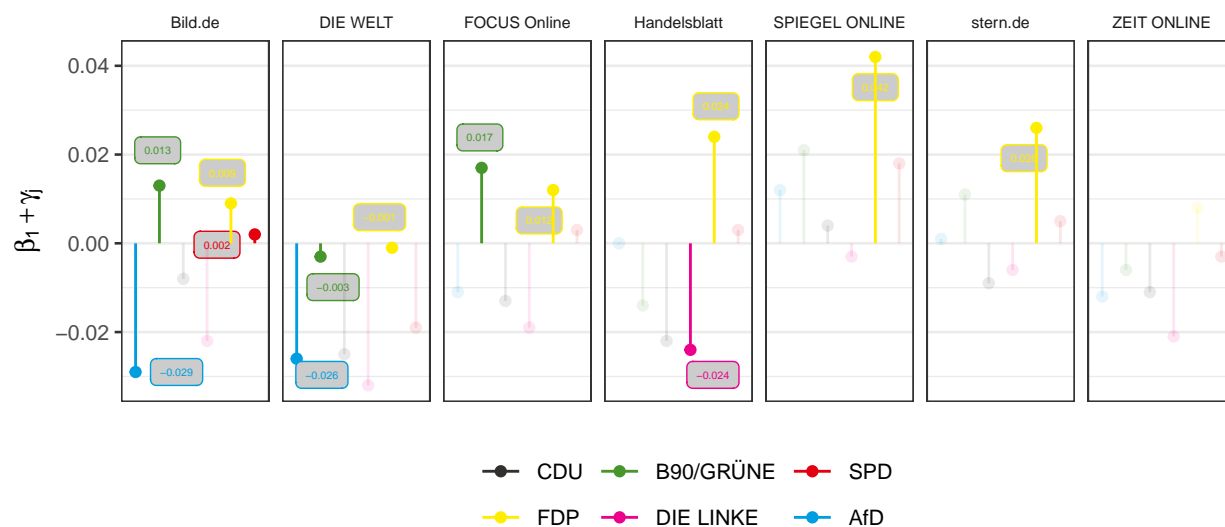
Bild.de
DIE WELT
FOCUS Online
Handelsblatt
SPIEGEL ONLINE
stern.de
ZEIT ONLINE

$\beta_1 + \gamma_j$

0.04
0.02
0.00
−0.02

0.013
0.009
0.002
−0.029

0.001
−0.003
−0.026

0.017
0.012

0.024
−0.024

0.042

0.026

CDU
B90/GRÜNE
SPD
FDP
DIE LINKE
AfD